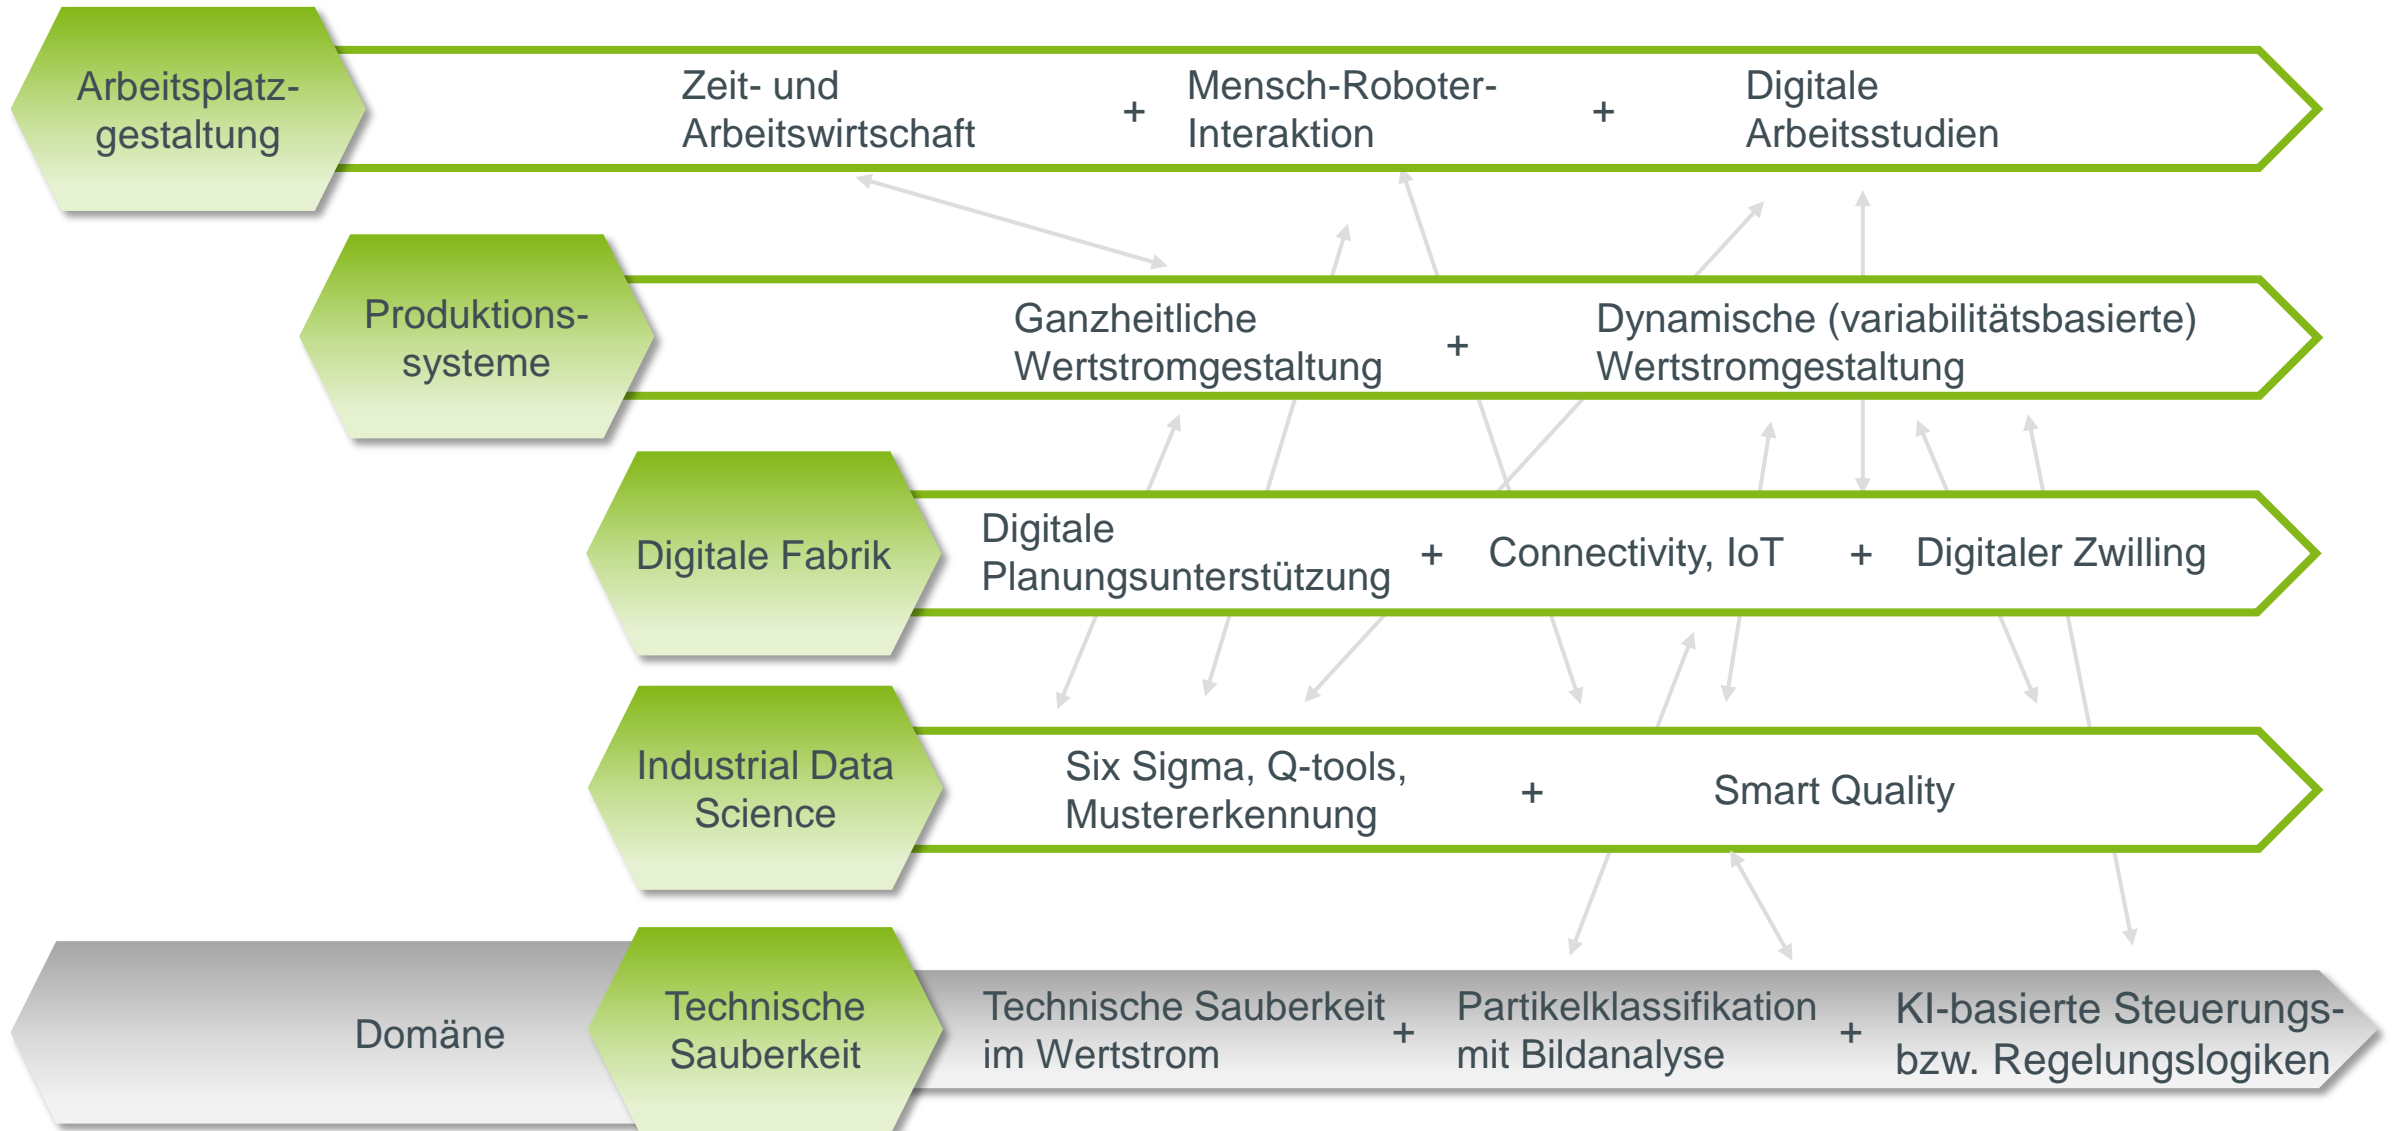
Arbeitsplatzgestaltung

Zeit- und Arbeitswirtschaft + Mensch-Roboter-Interaktion + Digitale Arbeitsstudien

Produktionssysteme

Ganzheitliche Wertstromgestaltung + Dynamische (variabilitätsbasierte) Wertstromgestaltung

Digitale Fabrik

Digitale Planungsunterstützung + Connectivity, IoT + Digitaler Zwilling

Industrial Data Science

Six Sigma, Q-tools, Mustererkennung + Smart Quality

Domäne

Technische Sauberkeit

Technische Sauberkeit im Wertstrom + Partikelklassifikation mit Bildanalyse + KI-basierte Steuerungs- bzw. Regelungslogiken